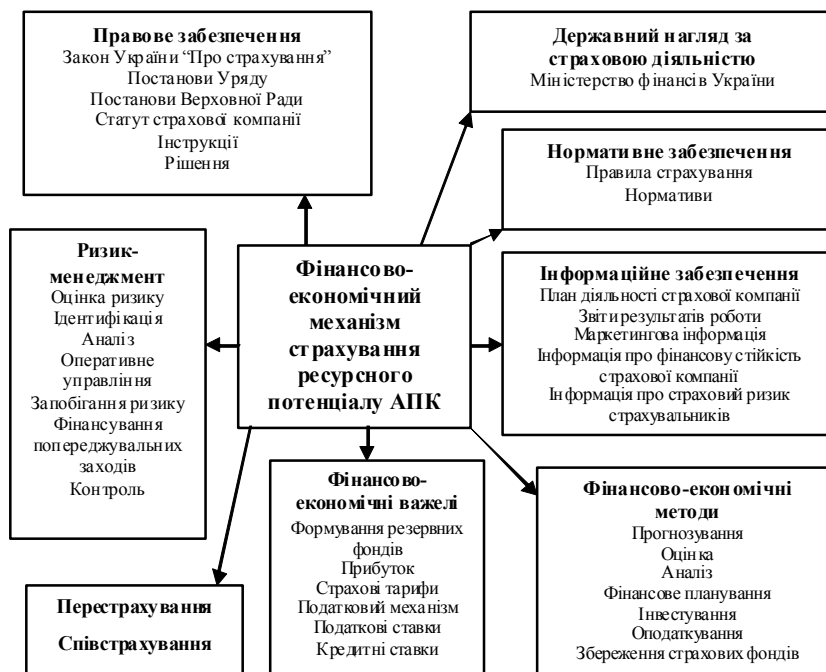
**Правове забезпечення**
Закон України "Про страхування"
Постанови Уряду
Постанови Верховної Ради
Статут страхової компанії
Інструкції
Рішення

**Державний нагляд за страховою діяльністю**
Міністерство фінансів України

**Нормативне забезпечення**
Правила страхування
Нормативи

**Ризик-менеджмент**
Оцінка ризику
Ідентифікація
Аналіз
Оперативне управління
Запобігання ризику
Фінансування попереджувальних заходів
Контроль

**Фінансово-економічний механізм страхування ресурсного потенціалу АПК**

**Інформаційне забезпечення**
План діяльності страхової компанії
Звіт результатів роботи
Маркетингова інформація
Інформація про фінансову стійкість страхової компанії
Інформація про страховий ризик страхувальників

**Фінансово-економічні важелі**
Формування резервних фондів
Прибуток
Страхові тарифи
Податковий механізм
Податкові ставки
Кредитні ставки

**Фінансово-економічні методи**
Прогнозування
Оцінка
Аналіз
Фінансове планування
Інвестування
Оподаткування
Збереження страхових фондів

**Перестрахування**
**Співстрахування**